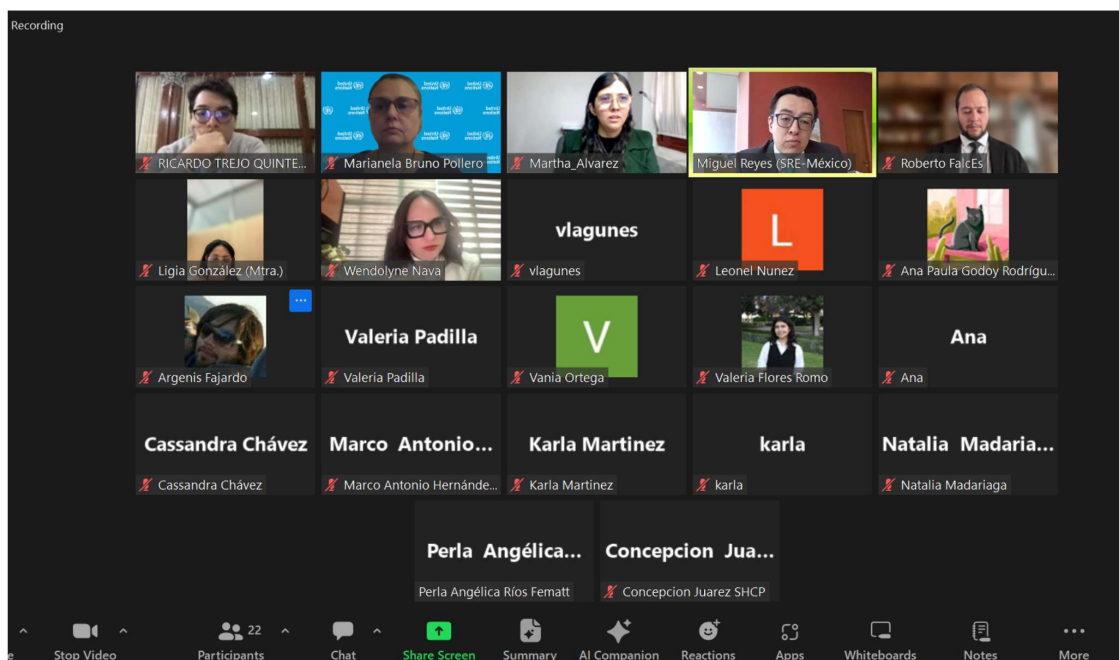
Recording

RICARDO TREJO QUINTE...

Marianela Bruno Pollero

Martha_Alvarez

Miguel Reyes (SRE-México)

Roberto FalcEs

Ligia González (Mtra.)

Wendolyne Nava

vlagunes

vlagunes

L

Leonel Nunez

Ana Paula Godoy Rodrígu...

Argenis Fajardo

Valeria Padilla

Valeria Padilla

V

Vania Ortega

Valeria Flores Romo

Ana

Ana

Cassandra Chávez

Cassandra Chávez

Marco Antonio...

Marco Antonio Hernánde...

Karla Martinez

Karla Martinez

karla

karla

Natalia Madaria...

Natalia Madariaga

Perla Angélica...

Perla Angélica Ríos Rematt

Concepcion Jua...

Concepcion Juarez SHCP

Stop Video

22 Participants

Chat

Share Screen

Summary

AI Companion

Reactions

Apps

Whiteboards

Notes

More